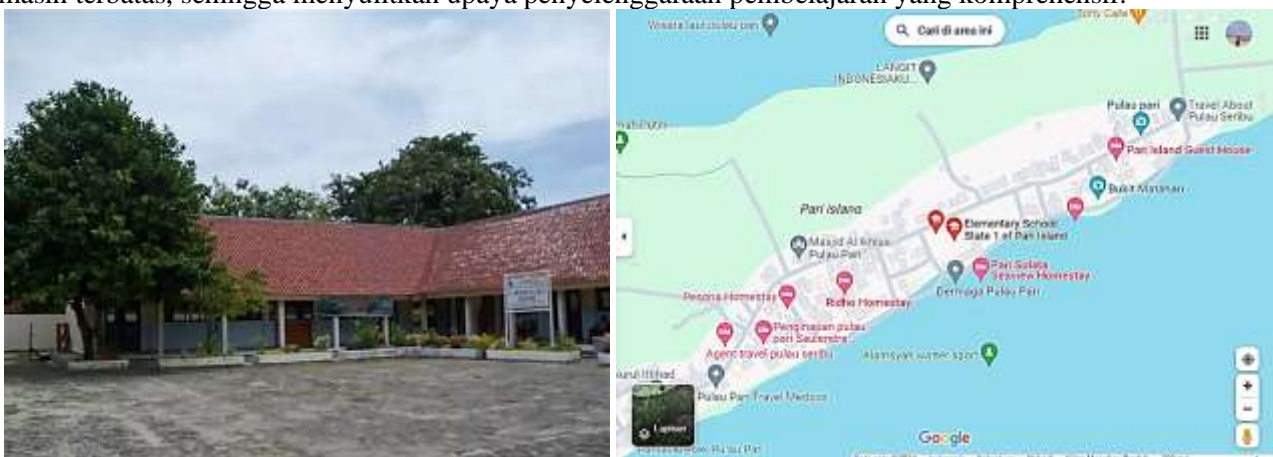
masih terbatas, sehingga menyulitkan upaya penyelenggaraan pembelajaran yang komprehensif.

Wisata laut pulau pari
Cari di area ini
LANGIT INDONESIAKU...
Pulau pari
Travel About Pulau Seribu
Pari Island Guest House
Bukit Matahari
Pari Island
Elementary School State 1 of Pari Island
Masjid Al Ikhlas Pulau Pari
Pari Sulata Seaview Homestay
Dermaga Pulau Pari
Pesona Homestay
Ridho Homestay
Penginapan pulau pari Saufendra
Agent travel pulau seribu
Alamsyah water sport
Pulau Pari Travel Medeo
Lapisan
Google